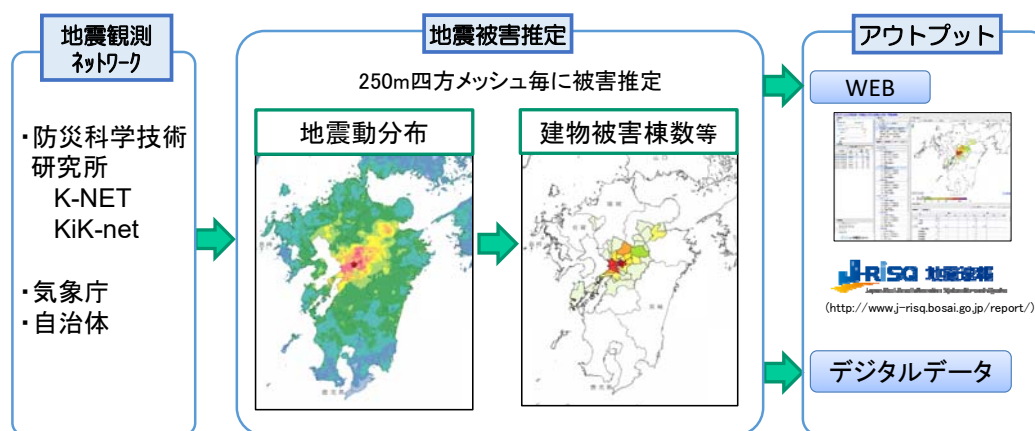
地震観測
ネットワーク

・防災科学技術研究所
K-NET
KiK-net

・気象庁
・自治体

地震被害推定

250m四方メッシュ毎に被害推定

地震動分布

建物被害棟数等

アウトプット

WEB

J-RISQ 地震速報

(http://www.j-risq.bosai.go.jp/report/)

デジタルデータ